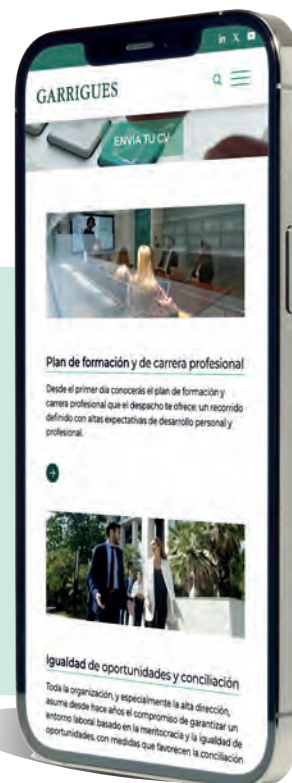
in X

GARRIGUES

ENVÍA TU CV

Plan de formación y de carrera profesional

Desde el primer día conocerás el plan de formación y carrera profesional que el despacho te ofrece: un recorrido definido con altas expectativas de desarrollo personal y profesional.

Igualdad de oportunidades y conciliación

Toda la organización, y especialmente la alta dirección, asume desde hace años el compromiso de garantizar un entorno laboral basado en la meritocracia y la igualdad de oportunidades, con medidas que favorecen la conciliación